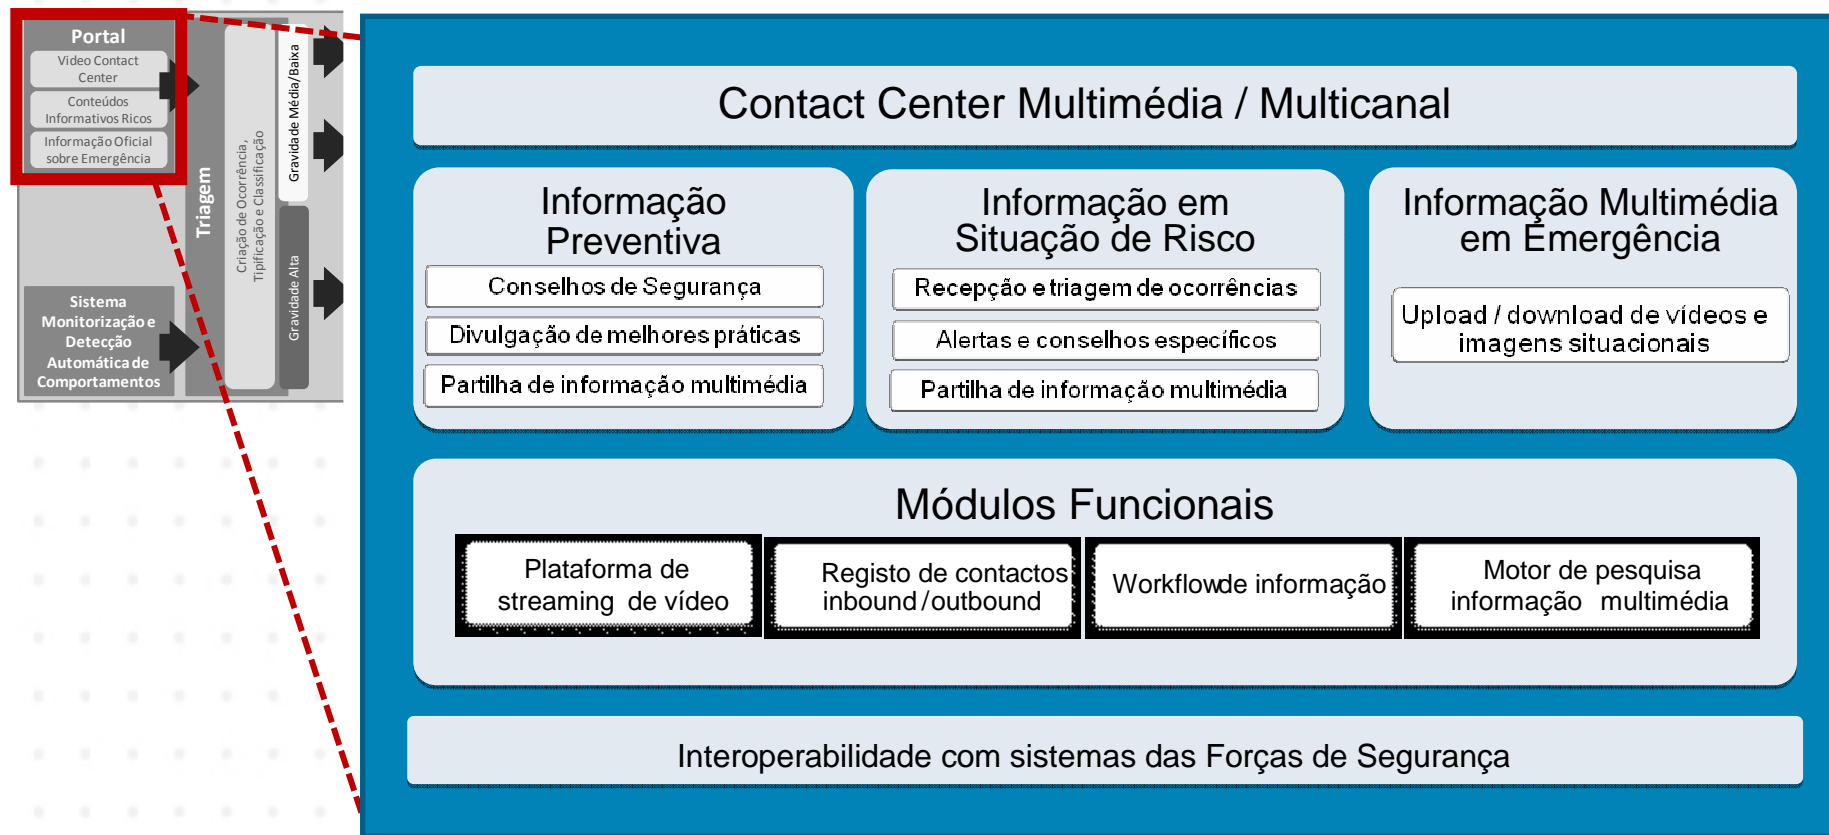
Portal

Video Contact Center

Conteúdos Informativos Ricos

Informação Oficial sobre Emergência

Sistema Monitorização e Detecção Automática de Comportamentos

Triagem

Criação de Ocorrência, Tipificação e Classificação

Gravidade de Média/Baixa

Gravidade Alta

Contact Center Multimédia / Multicanal

Informação Preventiva

Conselhos de Segurança

Divulgação de melhores práticas

Partilha de informação multimédia

Informação em Situação de Risco

Recepção e triagem de ocorrências

Alertas e conselhos específicos

Partilha de informação multimédia

Informação Multimédia em Emergência

Upload / download de vídeos e imagens situacionais

Módulos Funcionais

Plataforma de streaming de vídeo

Registo de contactos inbound / outbound

Workflow de informação

Motor de pesquisa informação multimédia

Interoperabilidade com sistemas das Forças de Segurança